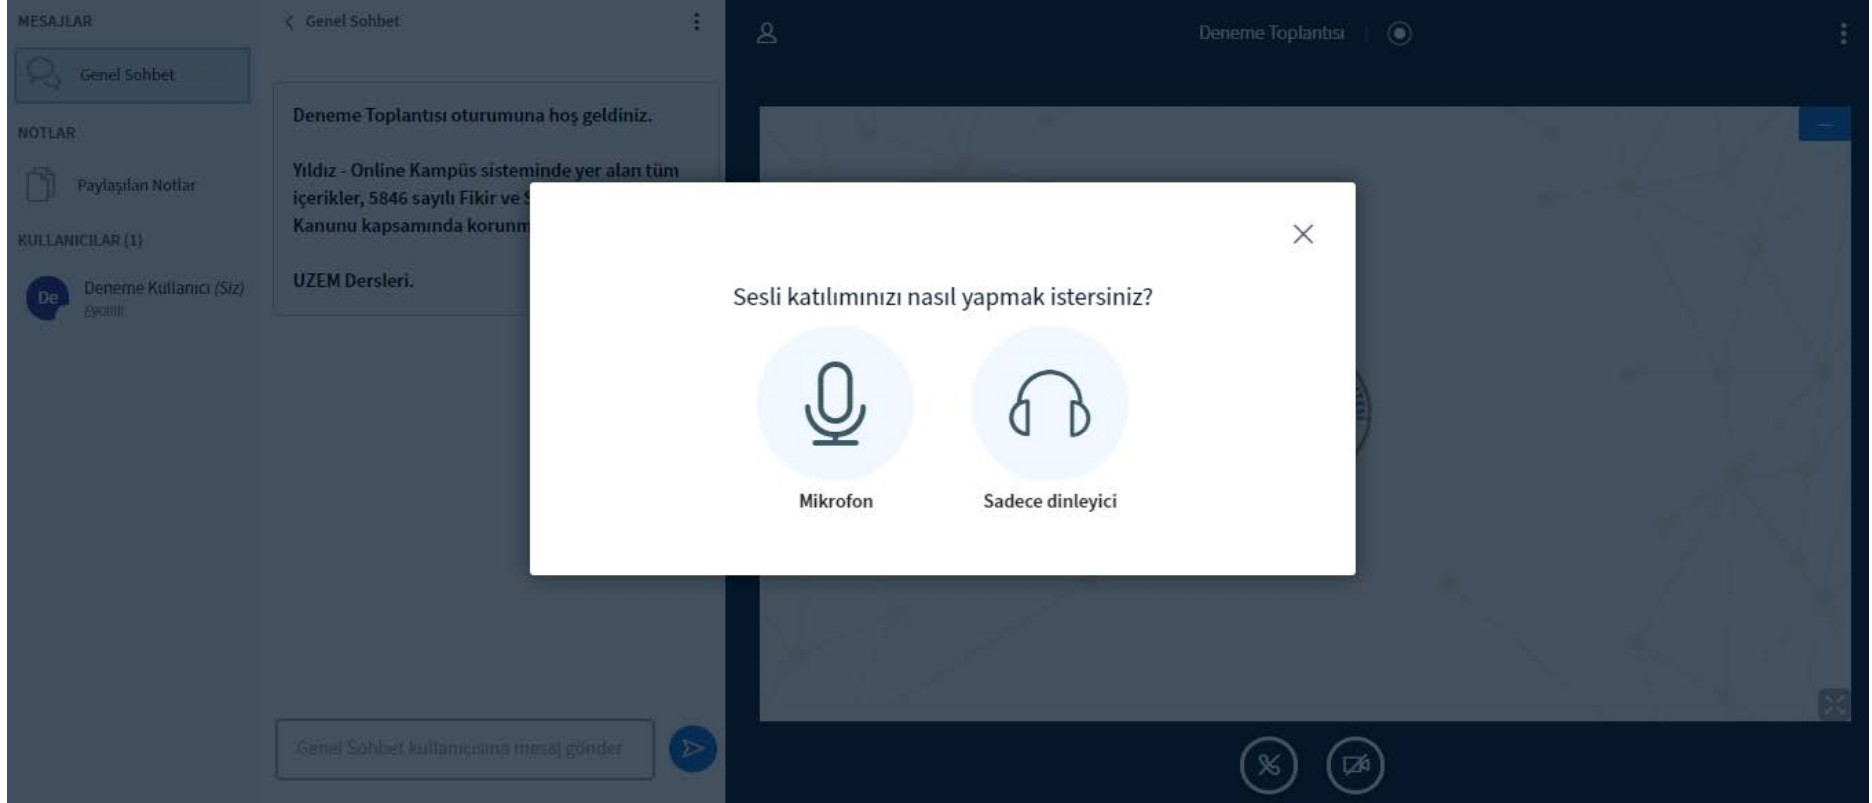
MESAJLAR

Genel Sohbet

NOTLAR

Paylaşılan Notlar

KULLANICILAR (1)

De

Deneme Kullanıcı (Siz)

Eğitmen

Genel Sohbet

Deneme Toplantısı oturumuna hoş geldiniz.

Yıldız - Online Kampüs sisteminde yer alan tüm içerikler, 5846 sayılı Fikir ve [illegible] Kanunu kapsamında korunm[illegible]

UZEM Dersleri.

Genel Sohbet kullanıcısına mesaj gönder

Deneme Toplantısı

Sesli katılımınızı nasıl yapmak istersiniz?

Mikrofon

Sadece dinleyici